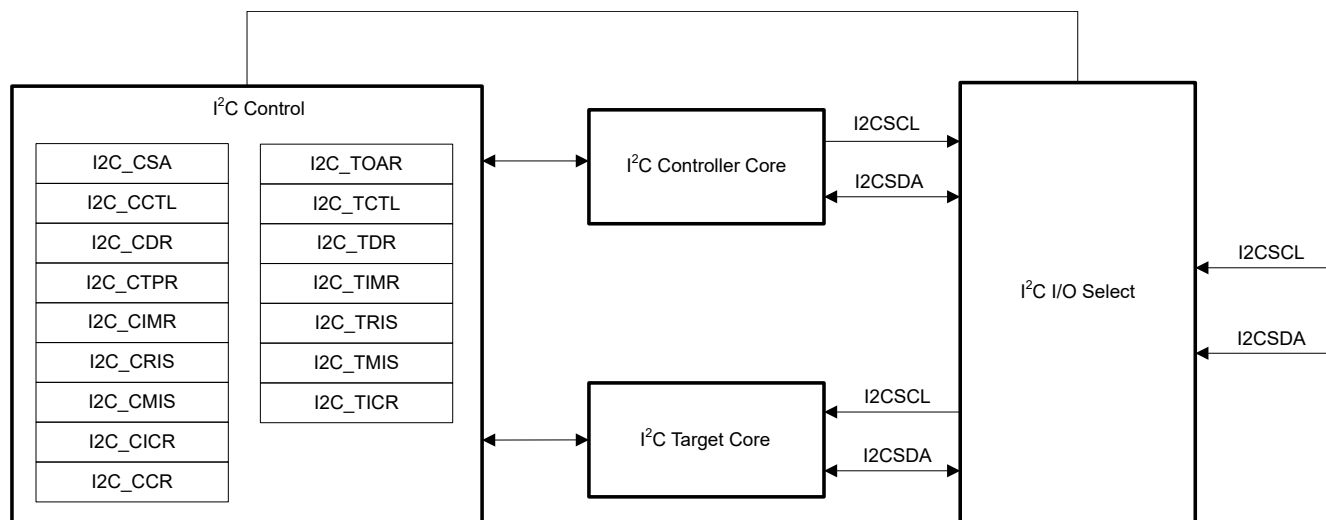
I$^2$C Control

I2C_CSA
I2C_CCTL
I2C_CDR
I2C_CTPR
I2C_CIMR
I2C_CRIS
I2C_CMIS
I2C_CICR
I2C_CCR

I2C_TOAR
I2C_TCTL
I2C_TDR
I2C_TIMR
I2C_TRIS
I2C_TMIS
I2C_TICR

I$^2$C Controller Core

I2CSCL
I2CSDA

I$^2$C Target Core

I2CSCL
I2CSDA

I$^2$C I/O Select

I2CSCL
I2CSDA